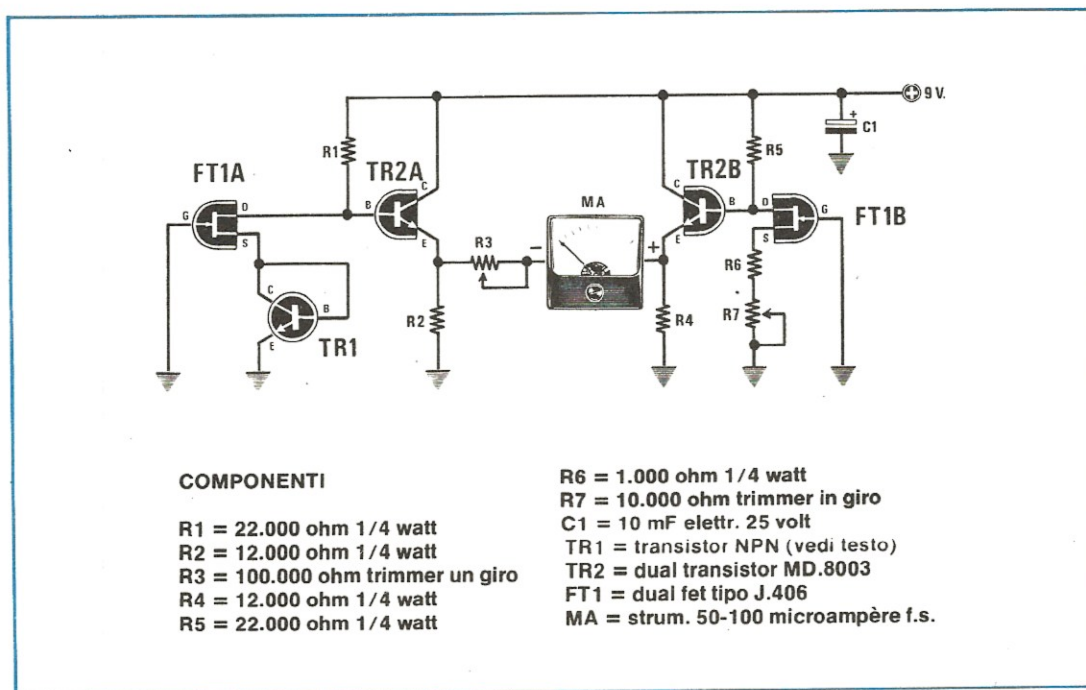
9 V.
C1
R1
R5
FT1A
TR2A
TR2B
MA
G
D
S
B
C
E
FT1B
R3
R6
R7
R2
R4
TR1

COMPONENTI

R1 = 22.000 ohm 1/4 watt
R2 = 12.000 ohm 1/4 watt
R3 = 100.000 ohm trimmer un giro
R4 = 12.000 ohm 1/4 watt
R5 = 22.000 ohm 1/4 watt

R6 = 1.000 ohm 1/4 watt
R7 = 10.000 ohm trimmer in giro
C1 = 10 mF elettr. 25 volt
TR1 = transistor NPN (vedi testo)
TR2 = dual transistor MD.8003
FT1 = dual fet tipo J.406
MA = strum. 50-100 microampère f.s.